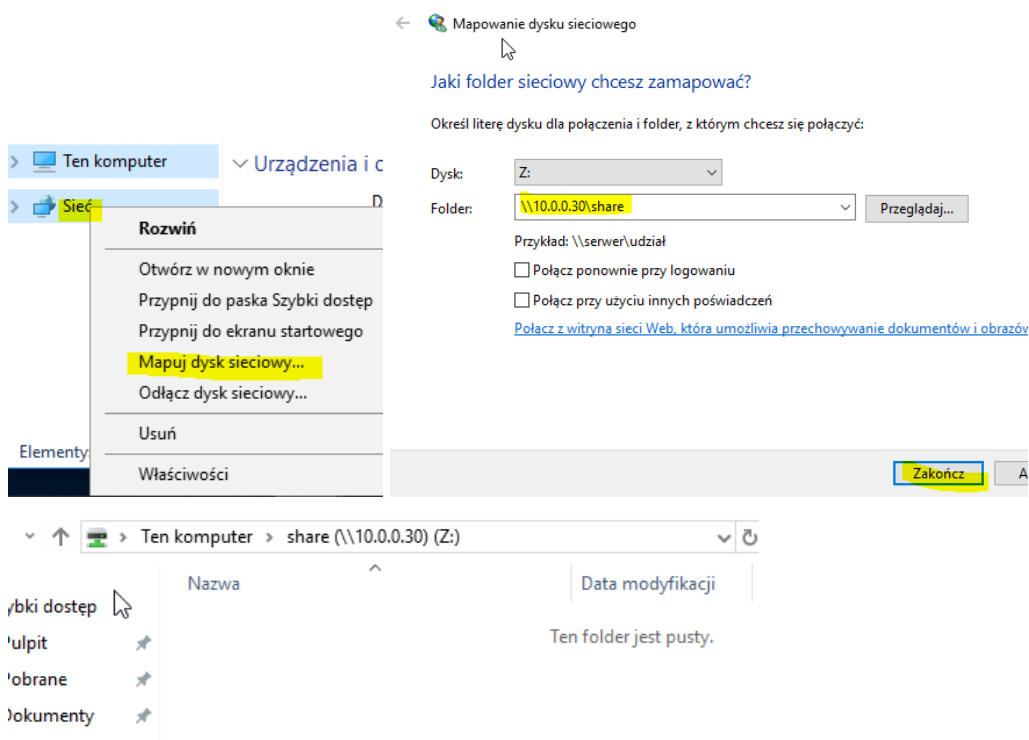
Ten komputer

Sieć

Urządzenia i c

D

Rozwiń

Otwórz w nowym oknie

Przypnij do paska Szybki dostęp

Przypnij do ekranu startowego

Mapuj dysk sieciowy...

Odłącz dysk sieciowy...

Usuń

Właściwości

Elementy

Mapowanie dysku sieciowego

Jaki folder sieciowy chcesz zamapować?

Określ literę dysku dla połączenia i folder, z którym chcesz się połączyć:

Dysk: Z:

Folder: \\10.0.0.30\share

Przeglądaj...

Przykład: \\serwer\udział

Połącz ponownie przy logowaniu

Połącz przy użyciu innych poświadczeń

Połącz z witryną sieci Web, która umożliwia przechowywanie dokumentów i obrazó

Zakończ

A

Ten komputer > share (\\10.0.0.30) (Z:)

Nazwa

Data modyfikacji

ybki dostęp

'ulpit

'obrane

)okumenty

Ten folder jest pusty.